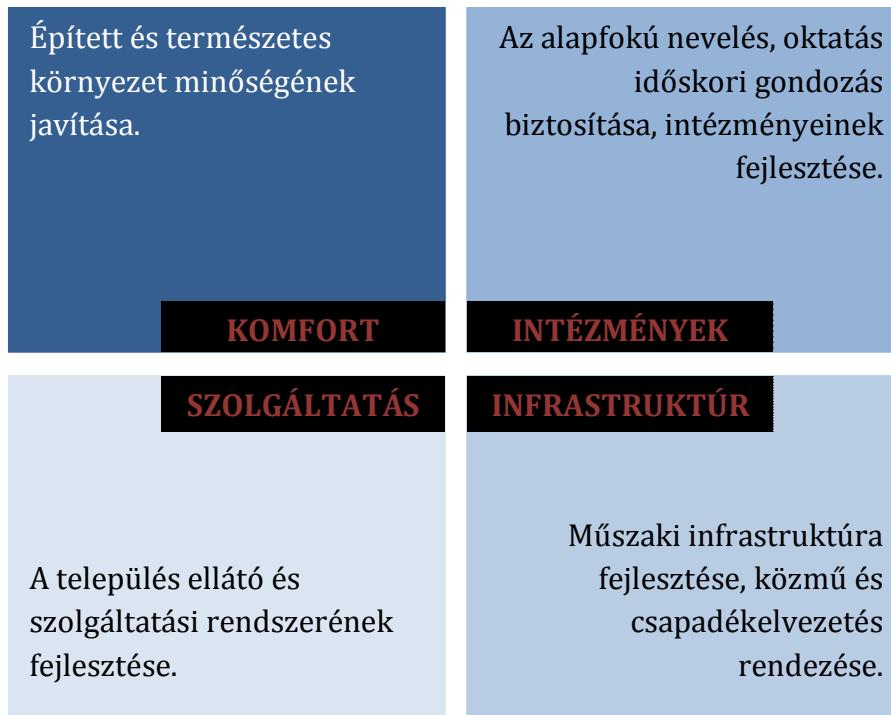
Épített és természetes környezet minőségének javítása.

KOMFORT

Az alapfokú nevelés, oktatás időskori gondozás biztosítása, intézményeinek fejlesztése.

INTÉZMÉNYEK

SZOLGÁLTATÁS

A település ellátó és szolgáltatási rendszerének fejlesztése.

INFRASTRUKTÚR

Műszaki infrastruktúra fejlesztése, közmű és csapadékelvezetés rendezése.